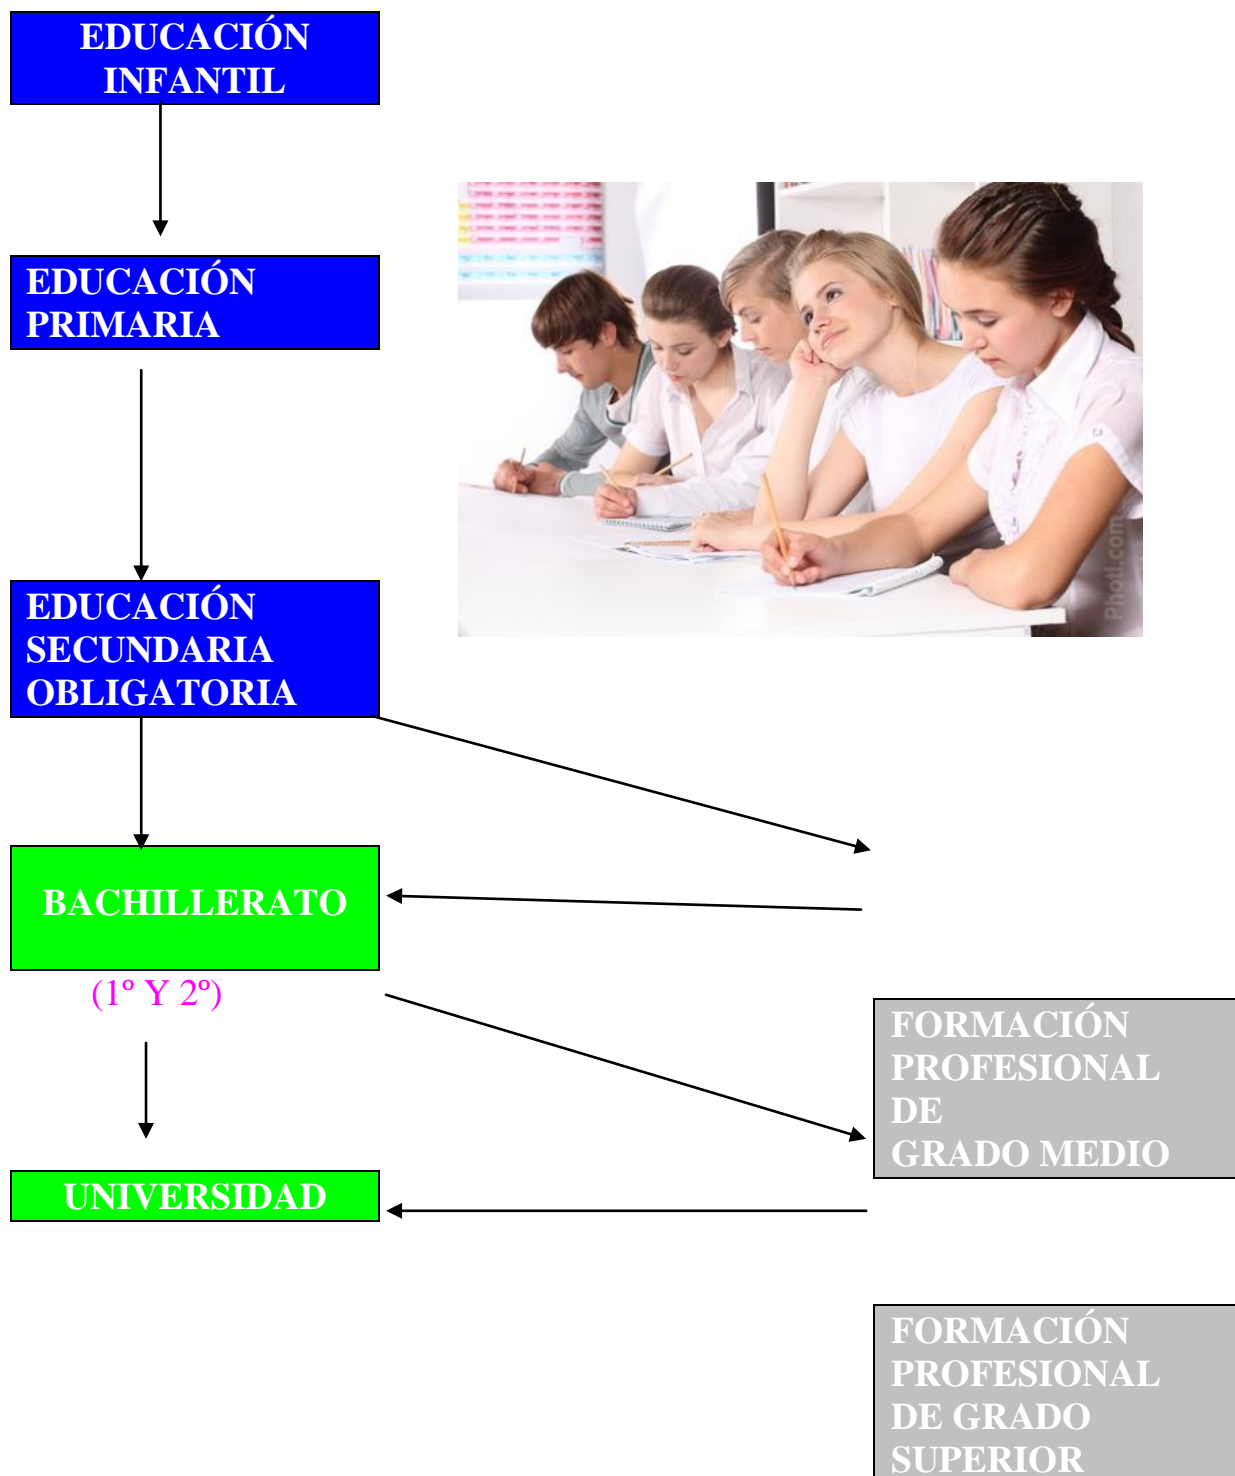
EDUCACIÓN INFANTIL

EDUCACIÓN PRIMARIA

EDUCACIÓN SECUNDARIA OBLIGATORIA

Photl.com

BACHILLERATO

(1º Y 2º)

FORMACIÓN PROFESIONAL DE GRADO MEDIO

UNIVERSIDAD

FORMACIÓN PROFESIONAL DE GRADO SUPERIOR